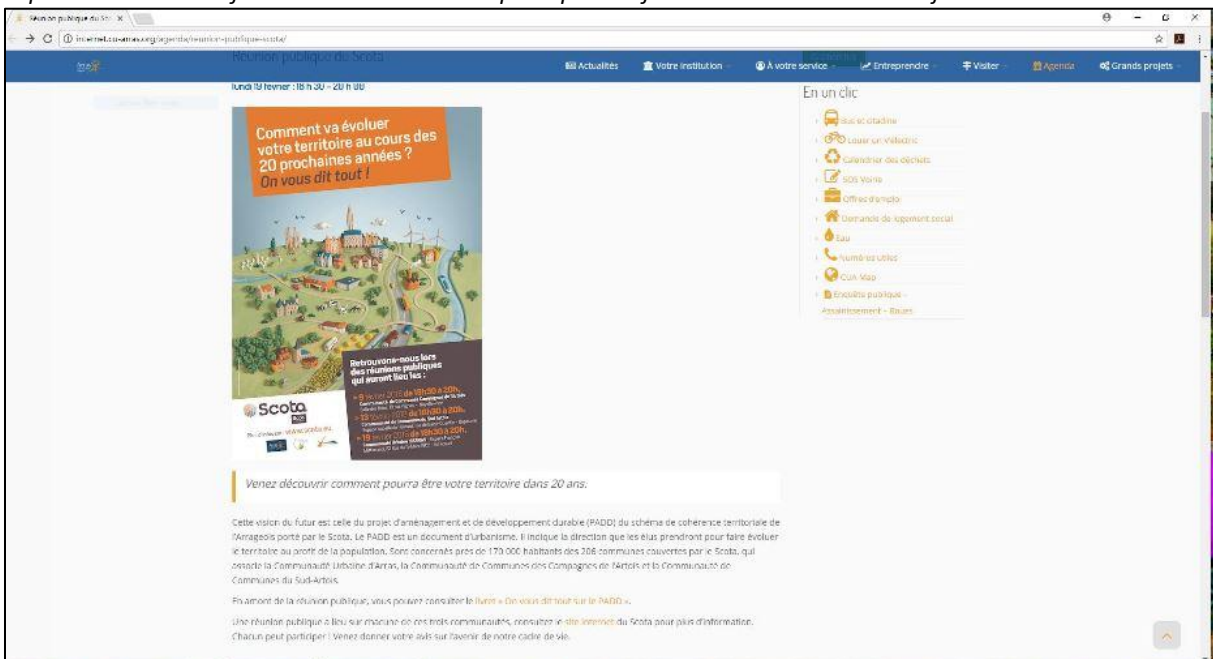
Réunion publique du Sco ×

internet.cu-arras.org/agenda/reunion-publique-scota/

Réunion publique du Scota

Actualités
Votre institution
À votre service
Entreprendre
Visiter
Agenda
Grands projets

lundi 19 février : 18 h 30 - 20 h 00

Comment va évoluer votre territoire au cours des 20 prochaines années ? On vous dit tout !

Retrouvons-nous lors des réunions publiques qui auront lieu les :

Scota

En un clic

Bus et citadine
Louer un Véloclic
Calendrier des déchets
SOS Voirie
Offres d'emploi
Demande de logement social
Eau
Numéros Utiles
CUA Map
Enquête publique - Assainissement - Eaux

Venez découvrir comment pourra être votre territoire dans 20 ans.

Cette vision du futur est celle du projet d'aménagement et de développement durable (PADD) du schéma de cohérence territoriale de l'Arrageois porté par le Scota. Le PADD est un document d'urbanisme. Il indique la direction que les élus prendront pour faire évoluer le territoire au profit de la population. Sont concernés près de 170 000 habitants des 206 communes couvertes par le Scota, qui associe la Communauté Urbaine d'Arras, la Communauté de Communes des Campagnes de l'Artois et la Communauté de Communes du Sud-Artois.

En amont de la réunion publique, vous pouvez consulter le livret « On vous dit tout sur le PADD ».

Une réunion publique a lieu sur chacune de ces trois communautés, consultez le site internet du Scota pour plus d'information. Chacun peut participer ! Venez donner votre avis sur l'avenir de notre cadre de vie.